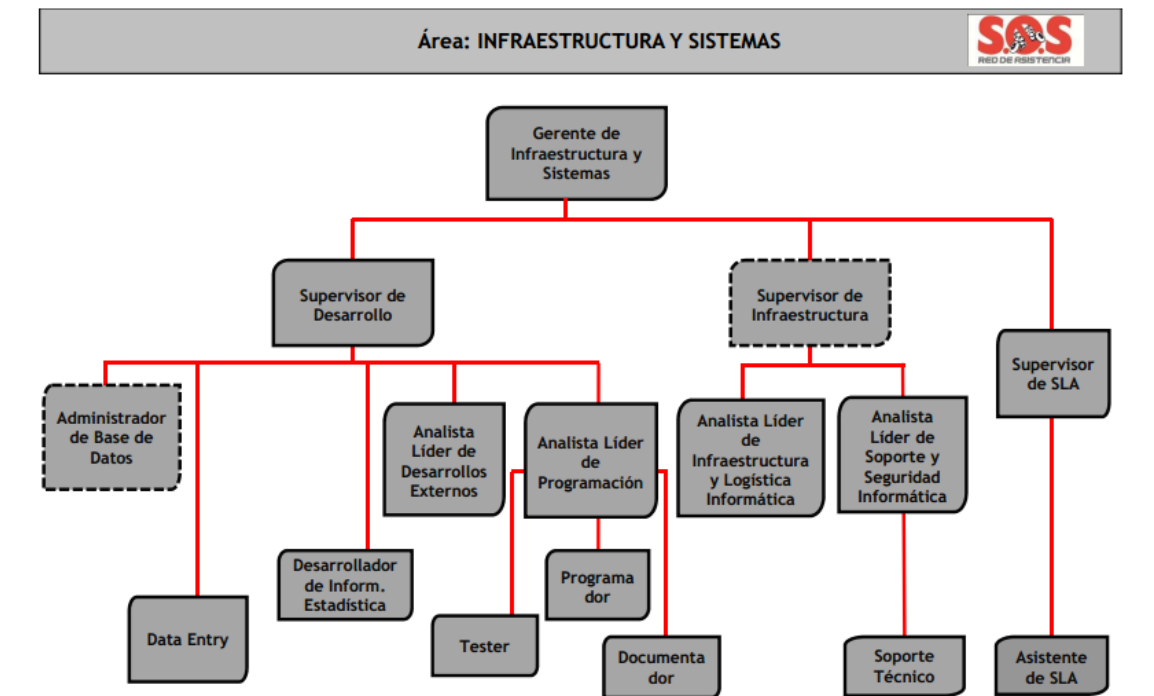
Área: INFRAESTRUCTURA Y SISTEMAS

S.O.S
RED DE ASISTENCIA

Gerente de Infraestructura y Sistemas

Supervisor de Desarrollo

Supervisor de Infraestructura

Supervisor de SLA

Administrador de Base de Datos

Data Entry

Desarrollador de Inform. Estadística

Analista Líder de Desarrollos Externos

Analista Líder de Programación

Tester

Programa dor

Documenta dor

Analista Líder de Infraestructura y Logística Informática

Analista Líder de Soporte y Seguridad Informática

Soporte Técnico

Asistente de SLA